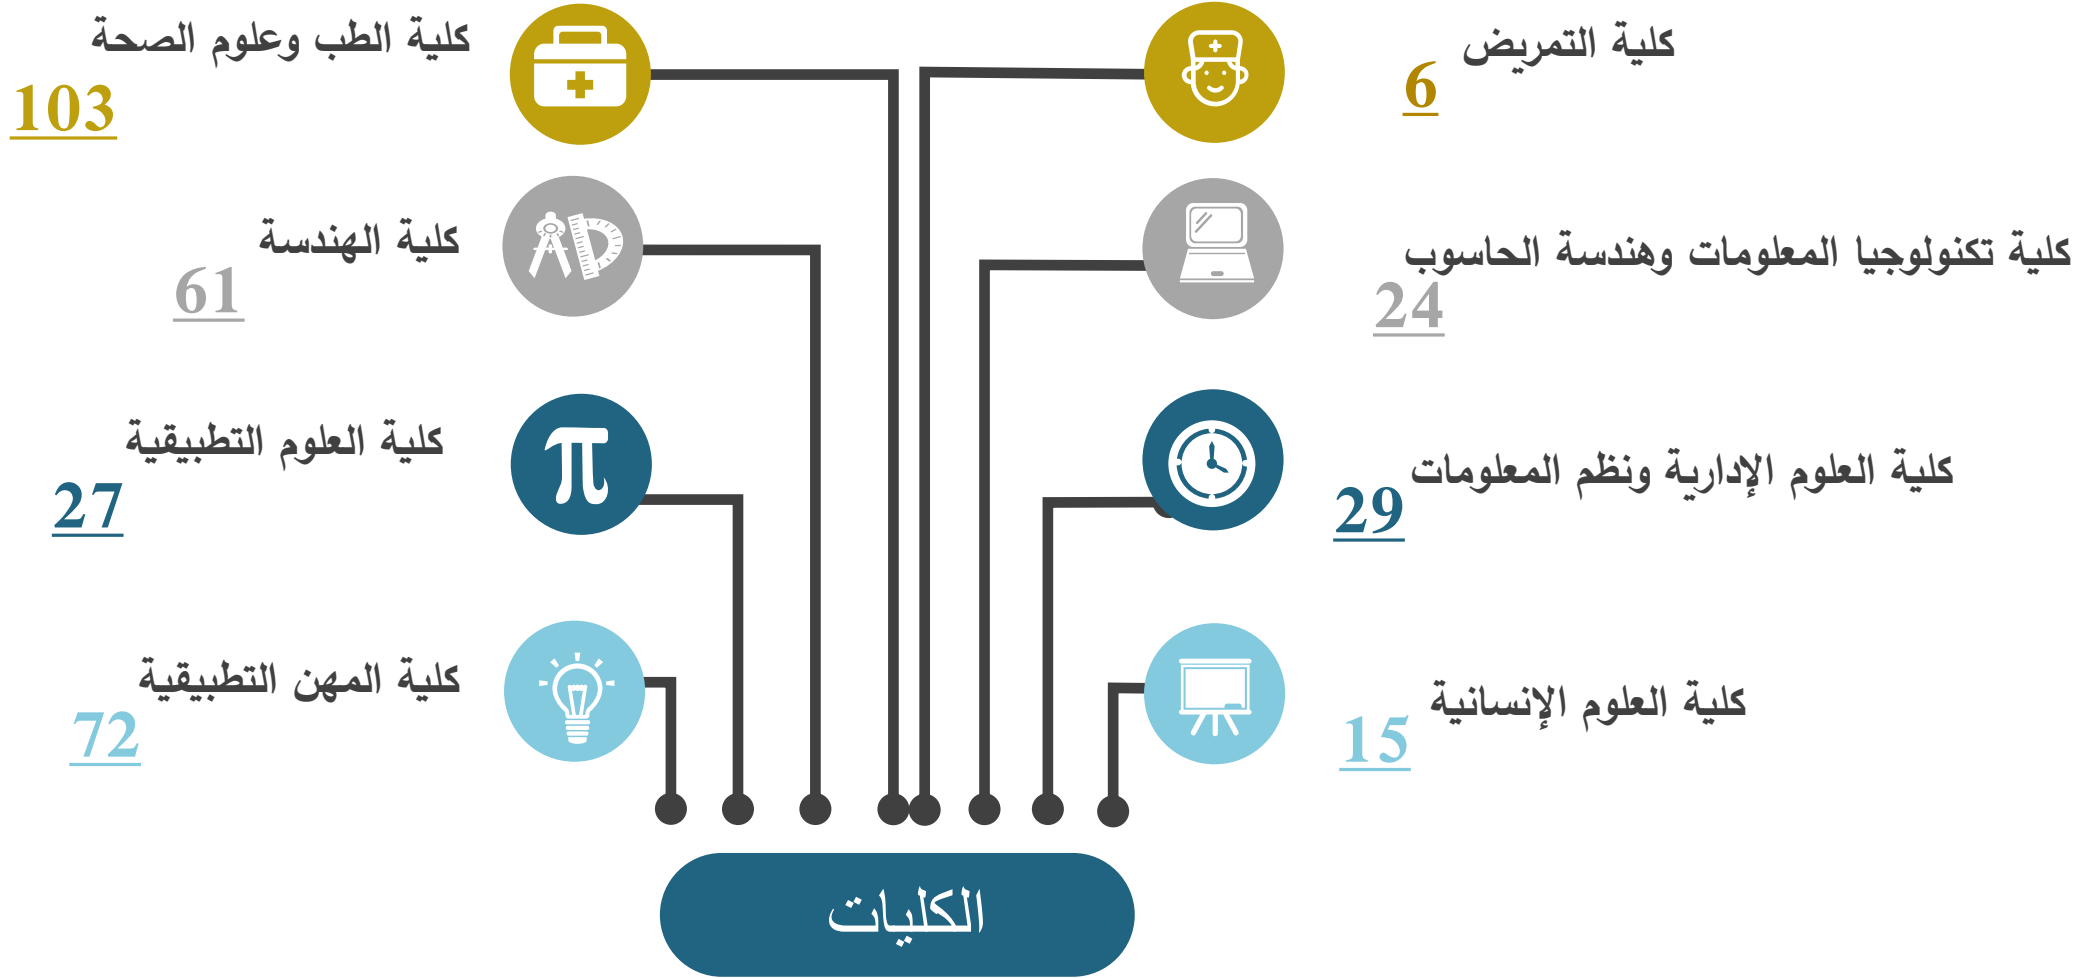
كلية التمريض
6

كلية الطب وعلوم الصحة
103

كلية تكنولوجيا المعلومات وهندسة الحاسوب
24

كلية الهندسة
61

كلية العلوم الإدارية ونظم المعلومات
29

كلية العلوم التطبيقية
27

كلية العلوم الإنسانية
15

كلية المهن التطبيقية
72

الكليات